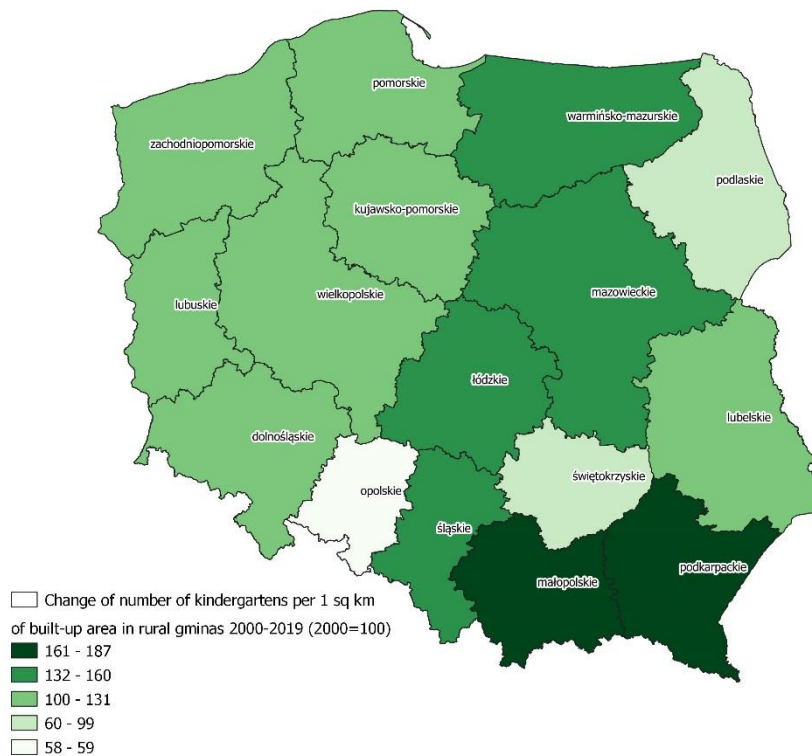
pomorskie

warmińsko-mazurskie

zachodniopomorskie

podlaskie

kujawsko-pomorskie

lubuskie

wielkopolskie

mazowieckie

łódzkie

lubelskie

dolnośląskie

opolskie

świętokrzyskie

śląskie

małopolskie

podkarpackie

Change of number of kindergartens per 1 sq km of built-up area in rural gminas 2000-2019 (2000=100)

161 - 187
132 - 160
100 - 131
60 - 99
58 - 59